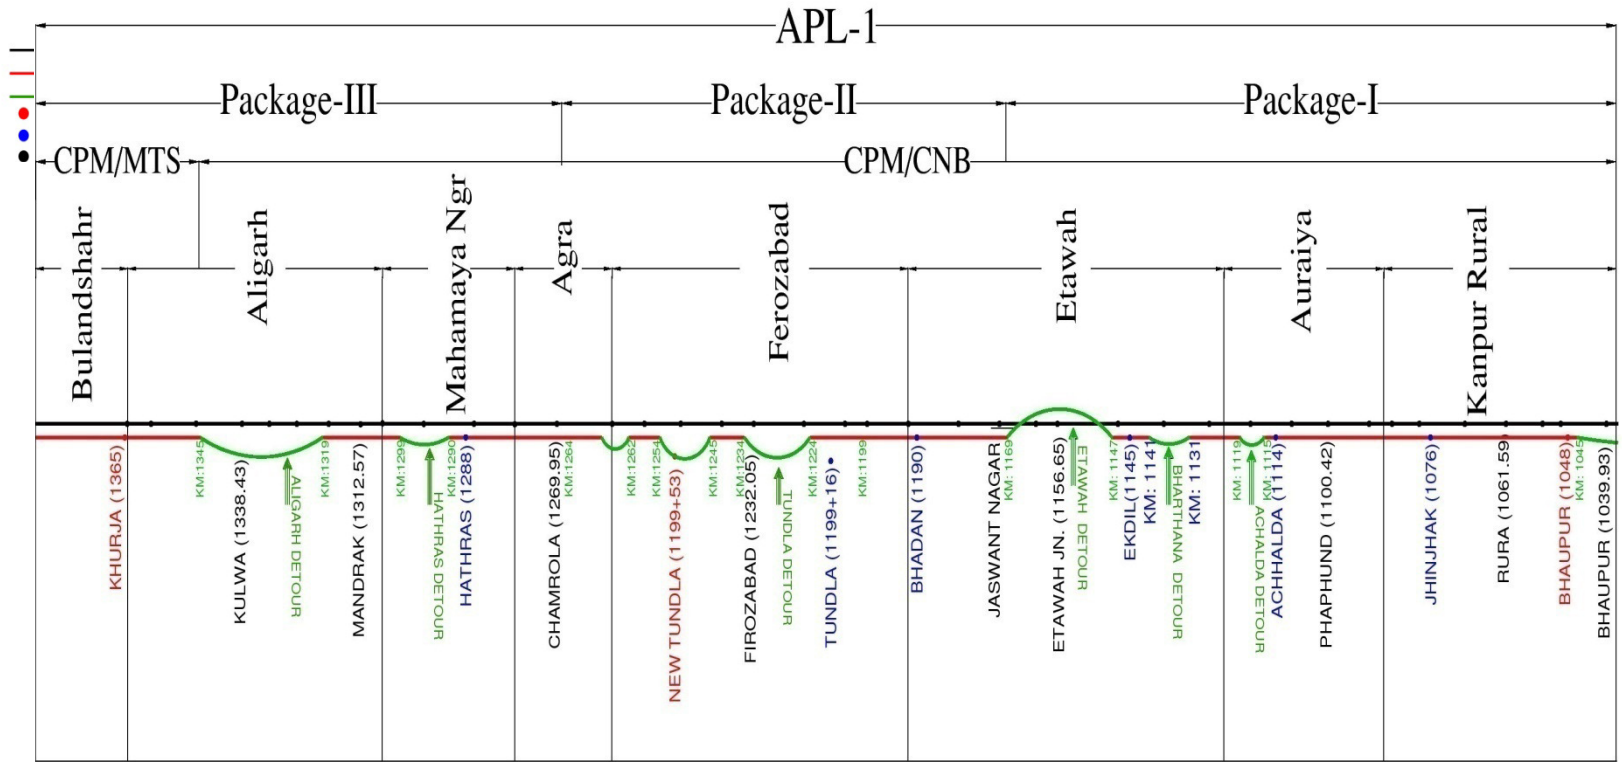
APL-1

Package-III

Package-II

Package-I

CPM/MTS

CPM/CNB

Bulandshahr

Aligarh

Mahamaya Ngr

Agra

Ferozabad

Etawah

Auraiya

Kanpur Rural

KHURJA (1365)

KM:1345

KULWA (1338.43)

ALIGARH DETOUR

KM:1319

MANDRAK (1312.57)

KM:1299

HATHRAS DETOUR

KM:1290

HATHRAS (1288)

CHAMROLA (1269.95)

KM:1264

KM:1262

KM:1254

NEW TUNDLA (1199+53)

KM:1245

FIROZABAD (1232.05)

KM:1234

TUNDLA DETOUR

KM:1224

TUNDLA (1199+16)

KM:1199

BHADAN (1190)

JASWANT NAGAR

KM:1169

ETAWAH JN. (1156.65)

ETAWAH DETOUR

KM:1147

EKDIL(1145)

KM:1141

BHARTHANA DETOUR

KM:1131

KM:1119

ACHALDA DETOUR

KM:1115

ACHHALDA (1114)

PHAPHUND (1100.42)

JHINJHAK (1076)

RURA (1061.59)

BHAUPUR (1048)

KM:1045

BHAUPUR (1039.93)